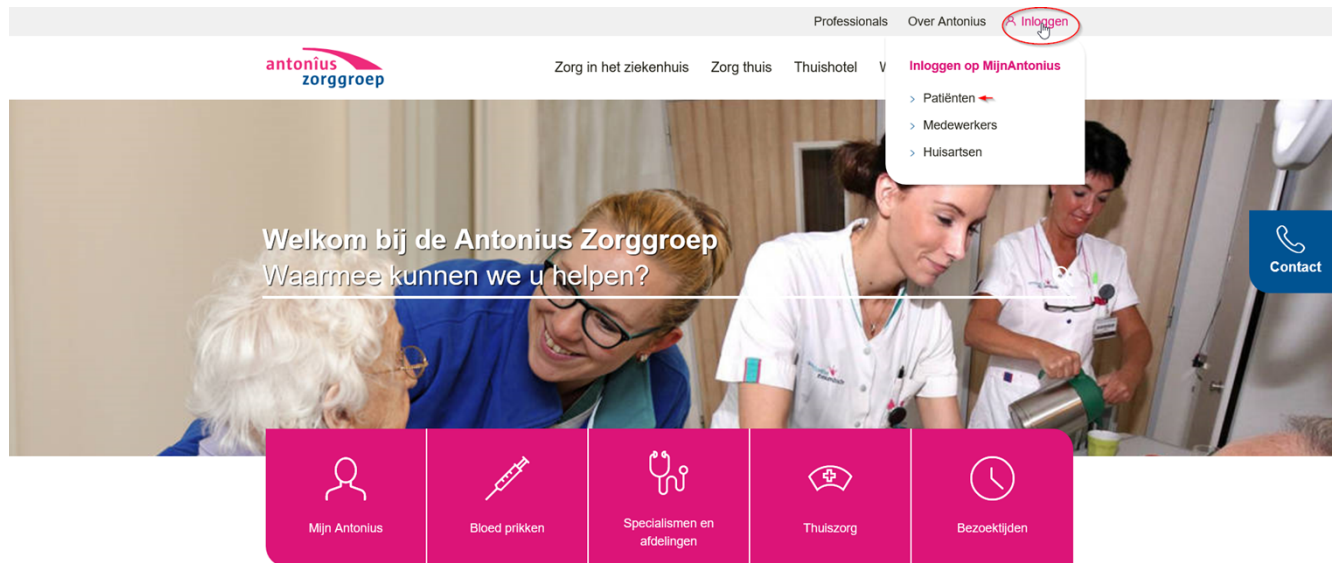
Professionals Over Antonius Inloggen

antonius zorggroep

Zorg in het ziekenhuis Zorg thuis Thuishotel W

Inloggen op MijnAntonius

Patiënten

Medewerkers

Huisartsen

Welkom bij de Antonius Zorggroep
Waarmee kunnen we u helpen?

Contact

Mijn Antonius

Bloed prikken

Specialismen en afdelingen

Thuiszorg

Bezoektijden